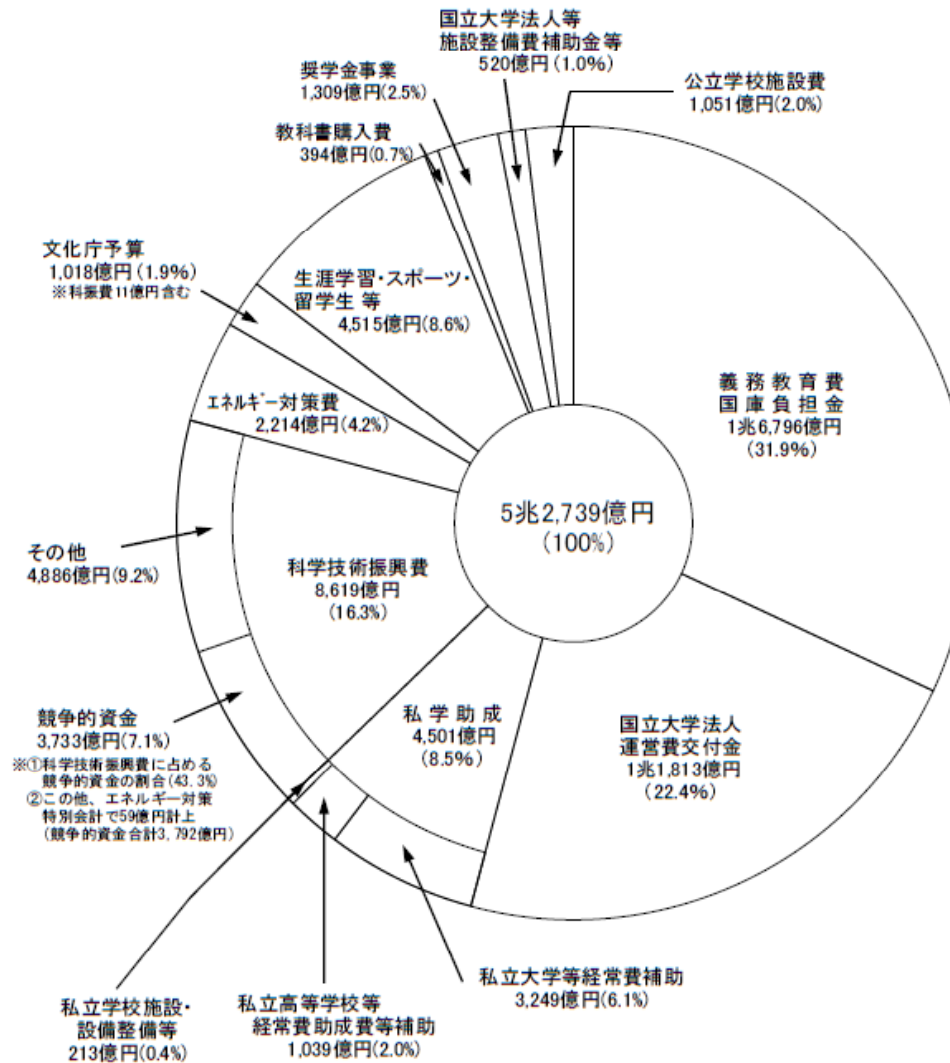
国立大学法人等
施設整備費補助金等
520億円（1.0%）

奨学金事業
1,309億円(2.5%)

公立学校施設費
1,051億円(2.0%)

教科書購入費
394億円(0.7%)

文化庁予算
1,018億円（1.9%）
※科振費11億円含む

生涯学習・スポーツ・
留学生 等
4,515億円(8.6%)

義務教育費
国庫負担金
1兆6,796億円
（31.9%）

ｴﾈﾙｷﾞｰ対策費
2,214億円(4.2%)

5兆2,739億円
（100%）

その他
4,886億円(9.2%)

科学技術振興費
8,619億円
（16.3%）

競争的資金
3,733億円(7.1%)
※①科学技術振興費に占める競争的資金の割合(43.3%)
②この他、エネルギー対策特別会計で59億円計上
（競争的資金合計3,792億円）

私学助成
4,501億円
（8.5%）

国立大学法人
運営費交付金
1兆1,813億円
（22.4%）

私立大学等経常費補助
3,249億円(6.1%)

私立学校施設・
設備整備等
213億円(0.4%)

私立高等学校等
経常費助成費等補助
1,039億円(2.0%)